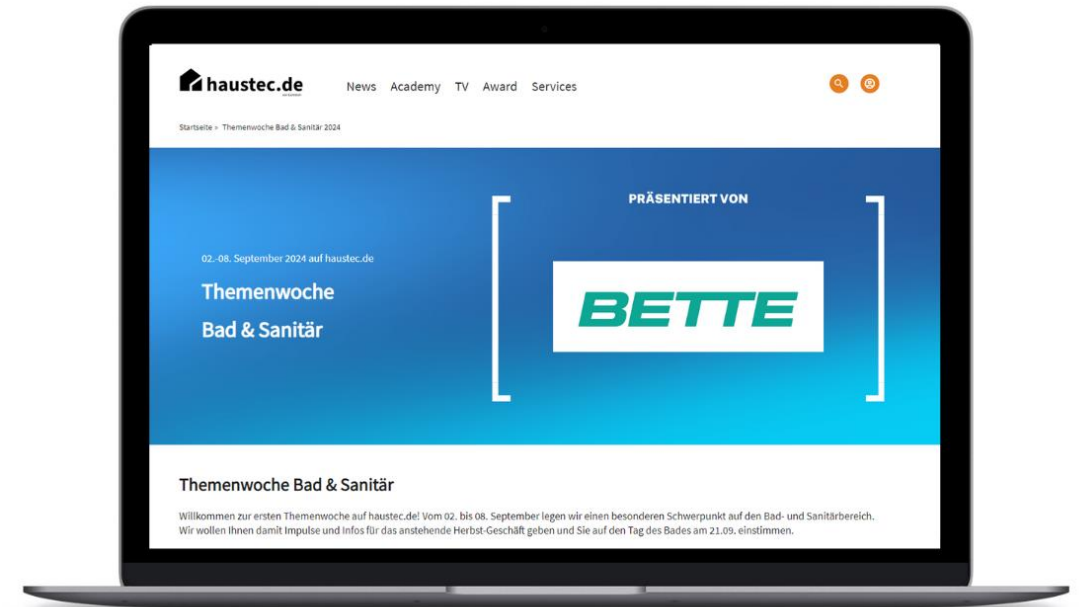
haustec.de

News Academy TV Award Services

Startseite » Themenwoche Bad & Sanitär 2024

02.-08. September 2024 auf haustec.de

Themenwoche

Bad & Sanitär

PRÄSENTIERT VON

BETTE

Themenwoche Bad & Sanitär

Willkommen zur ersten Themenwoche auf haustec.de! Vom 02. bis 08. September legen wir einen besonderen Schwerpunkt auf den Bad- und Sanitärbereich. Wir wollen Ihnen damit Impulse und Infos für das anstehende Herbst-Geschäft geben und Sie auf den Tag des Bades am 21.09. einstimmen.